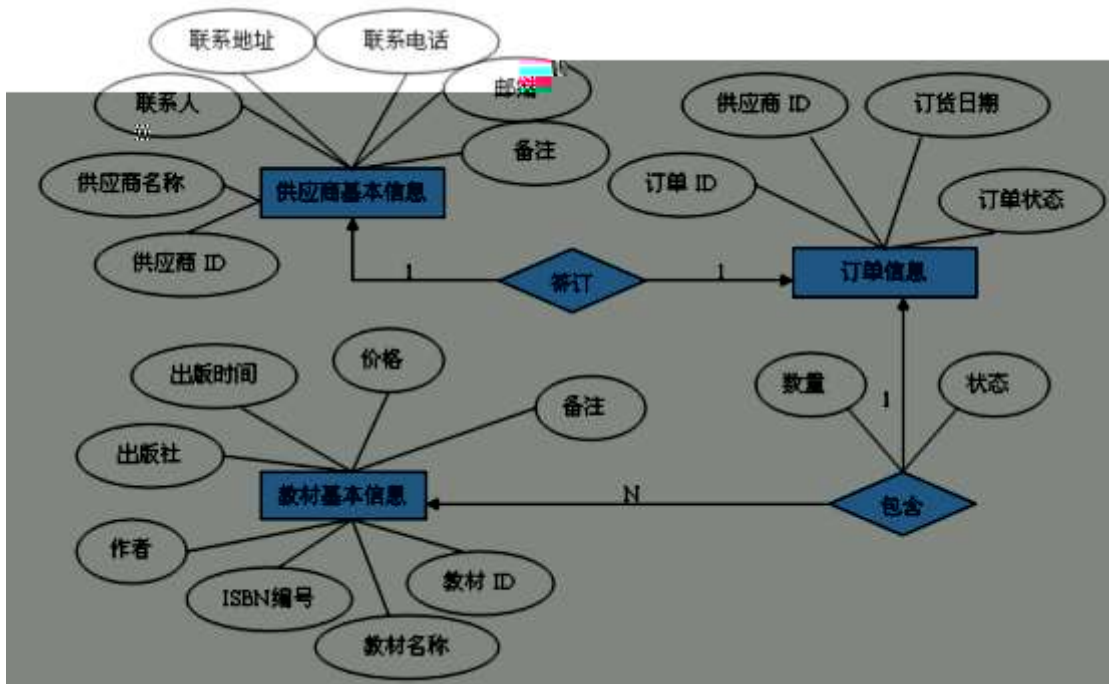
联系地址
联系电话
联系人
邮编
备注
供应商名称
供应商基本信息
供应商 ID
供应商 ID
订货日期
订单 ID
订单状态
1
签订
1
订单信息
出版时间
价格
备注
数量
1
状态
出版社
教材基本信息
N
包含
作者
ISBN编号
教材 ID
教材名称